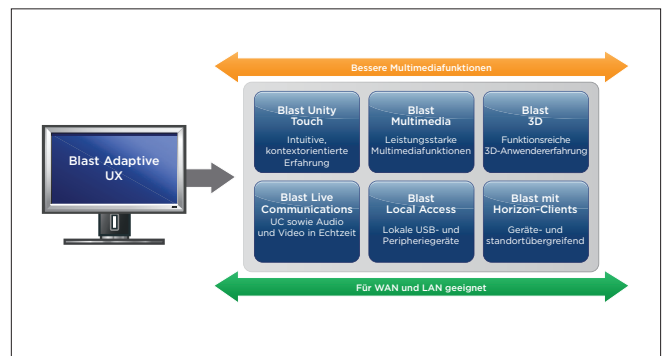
Blast Adaptive UX

Bessere Multimediafunktionen

Blast Unity Touch
Intuitive, kontextorientierte Erfahrung

Blast Multimedia
Leistungsstarke Multimediafunktionen

Blast 3D
Funktionsreiche 3D-Anwendererfahrung

Blast Live Communications
UC sowie Audio und Video in Echtzeit

Blast Local Access
Lokale USB- und Peripheriegeräte

Blast mit Horizon-Clients
Geräte- und standortübergreifend

Für WAN und LAN geeignet